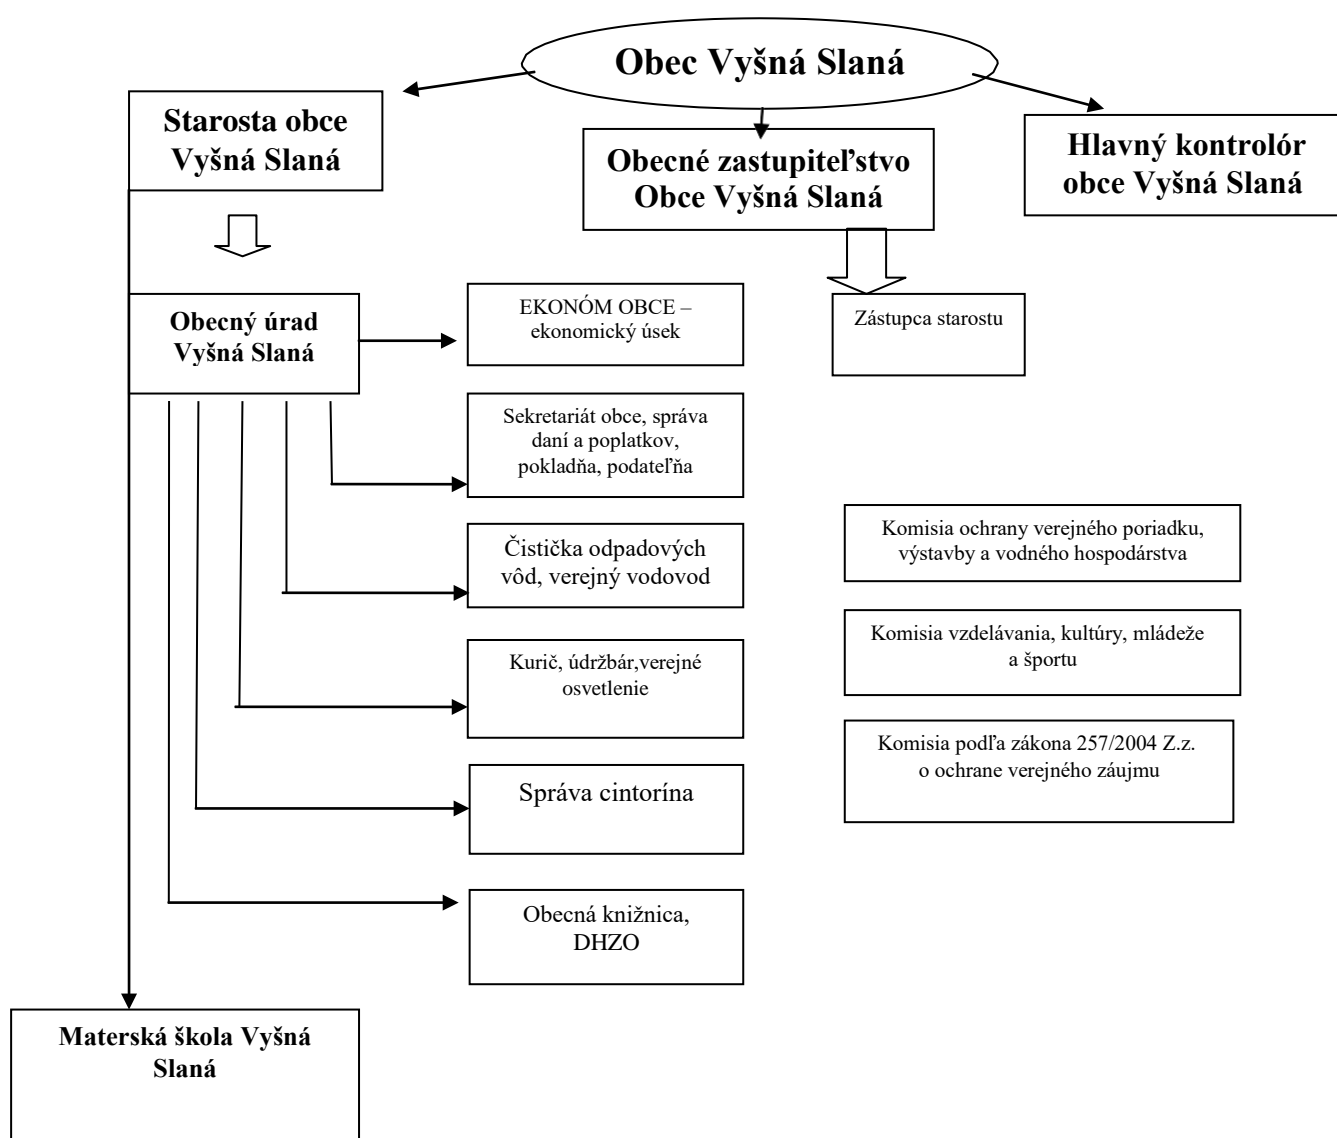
Obec Vyšná Slaná

Starosta obce Vyšná Slaná

Obecné zastupiteľstvo Obce Vyšná Slaná

Hlavný kontrolór obce Vyšná Slaná

Obecný úrad Vyšná Slaná

EKONÓM OBCE – ekonomický úsek

Zástupca starostu

Sekretariát obce, správa daní a poplatkov, pokladňa, podateľňa

Čistička odpadových vôd, verejný vodovod

Komisia ochrany verejného poriadku, výstavby a vodného hospodárstva

Komisia vzdelávania, kultúry, mládeže a športu

Kurič, údržbár,verejné osvetlenie

Komisia podľa zákona 257/2004 Z.z. o ochrane verejného záujmu

Správa cintorína

Obecná knižnica, DHZO

Materská škola Vyšná Slaná